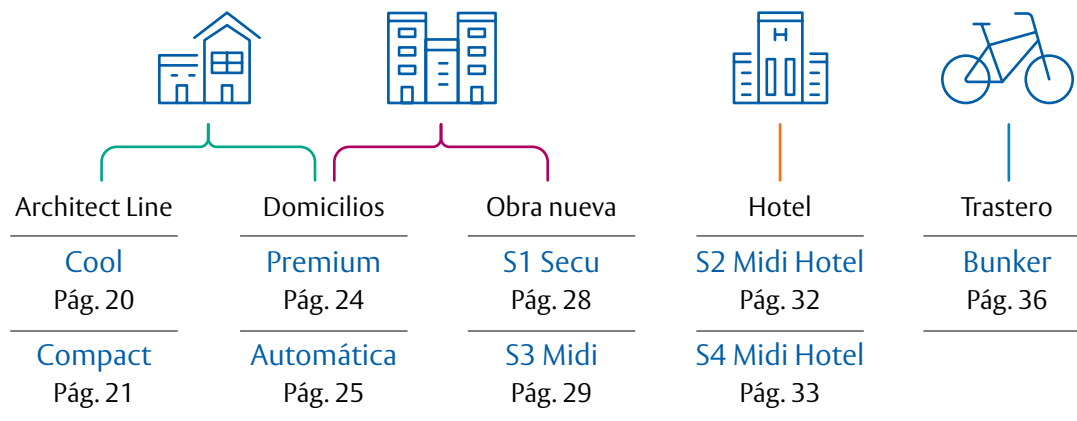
H

Architect Line

Cool
Pág. 20

Compact
Pág. 21

Domicilios

Premium
Pág. 24

Automática
Pág. 25

Obra nueva

S1 Secu
Pág. 28

S3 Midi
Pág. 29

Hotel

S2 Midi Hotel
Pág. 32

S4 Midi Hotel
Pág. 33

Trastero

Bunker
Pág. 36